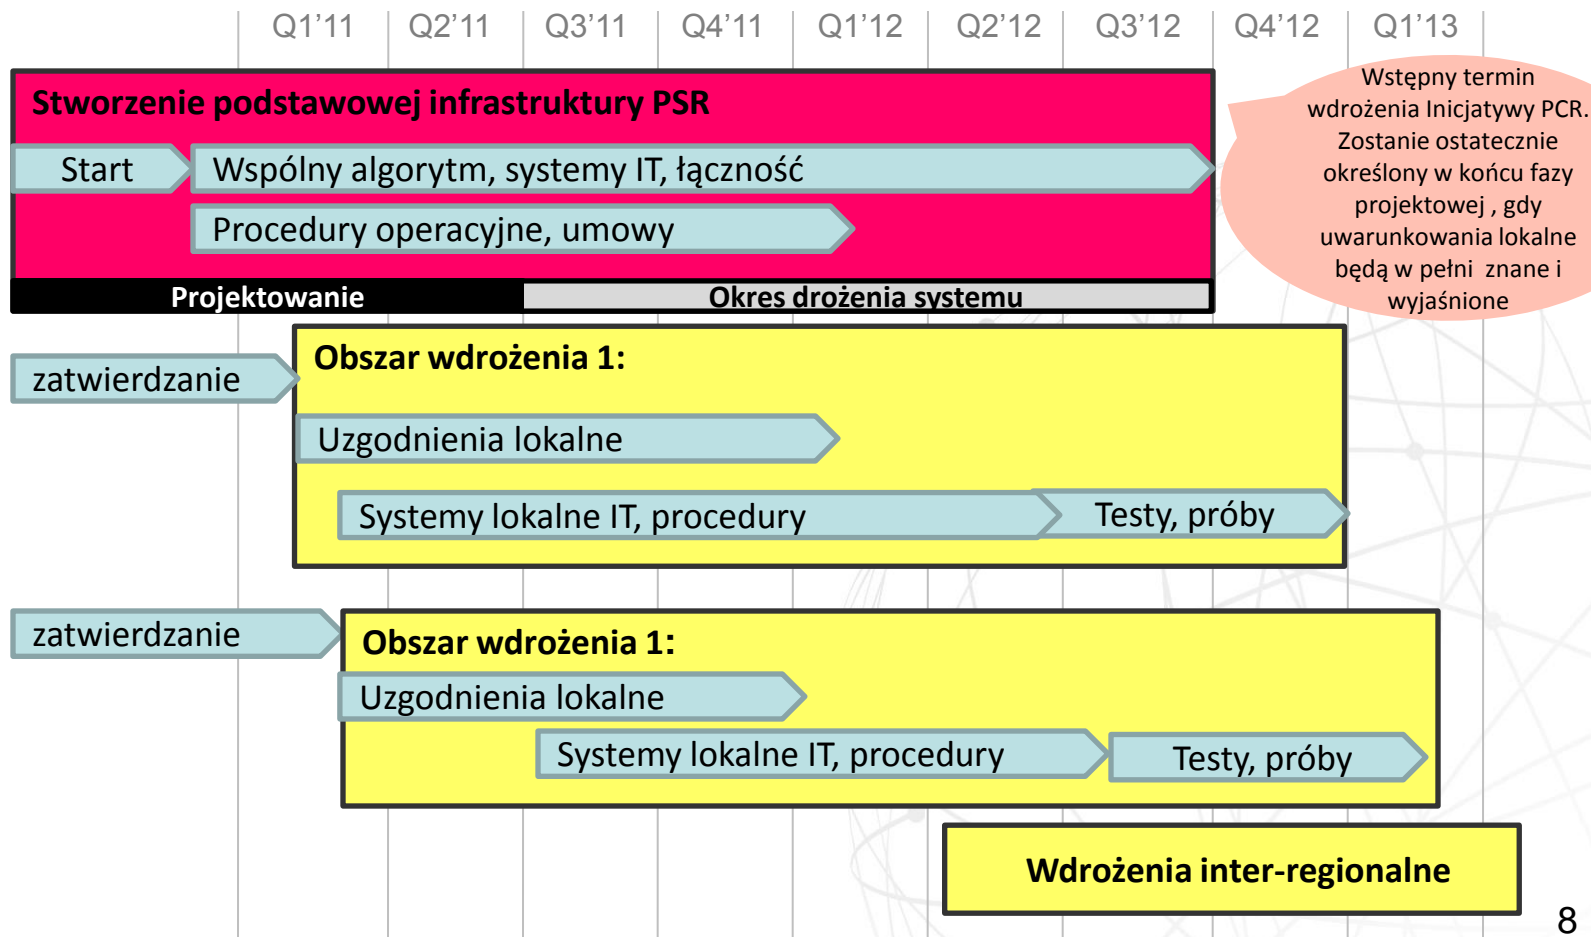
Q1’11 Q2’11 Q3’11 Q4’11 Q1’12 Q2’12 Q3’12 Q4’12 Q1’13

Stworzenie podstawowej infrastruktury PSR

Start

Wspólny algorytm, systemy IT, łączność

Procedury operacyjne, umowy

Projektowanie

Okres drożenia systemu

Wstępny termin wdrożenia Inicjatywy PCR. Zostanie ostatecznie określony w końcu fazy projektowej , gdy uwarunkowania lokalne będą w pełni znane i wyjaśnione

zatwierdzanie

Obszar wdrożenia 1:

Uzgodnienia lokalne

Systemy lokalne IT, procedury

Testy, próby

zatwierdzanie

Obszar wdrożenia 1:

Uzgodnienia lokalne

Systemy lokalne IT, procedury

Testy, próby

Wdrożenia inter-regionalne

8